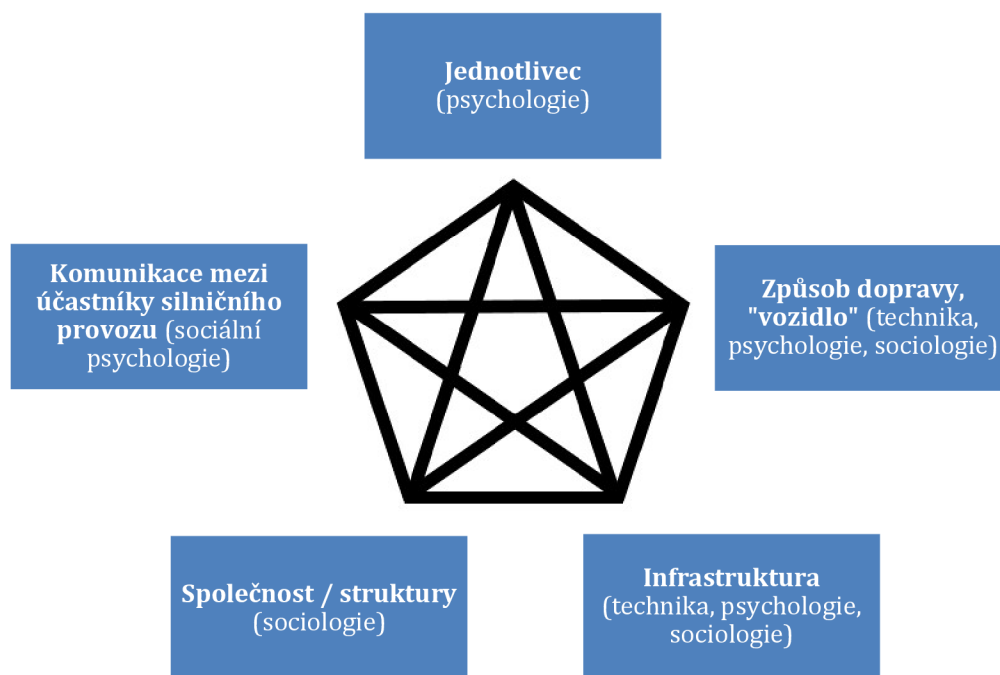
**Jednotlivec**
(psychologie)

**Komunikace mezi účastníky silničního provozu** (sociální psychologie)

**Způsob dopravy, "vozidlo"** (technika, psychologie, sociologie)

**Společnost / struktury**
(sociologie)

**Infrastruktura**
(technika, psychologie, sociologie)